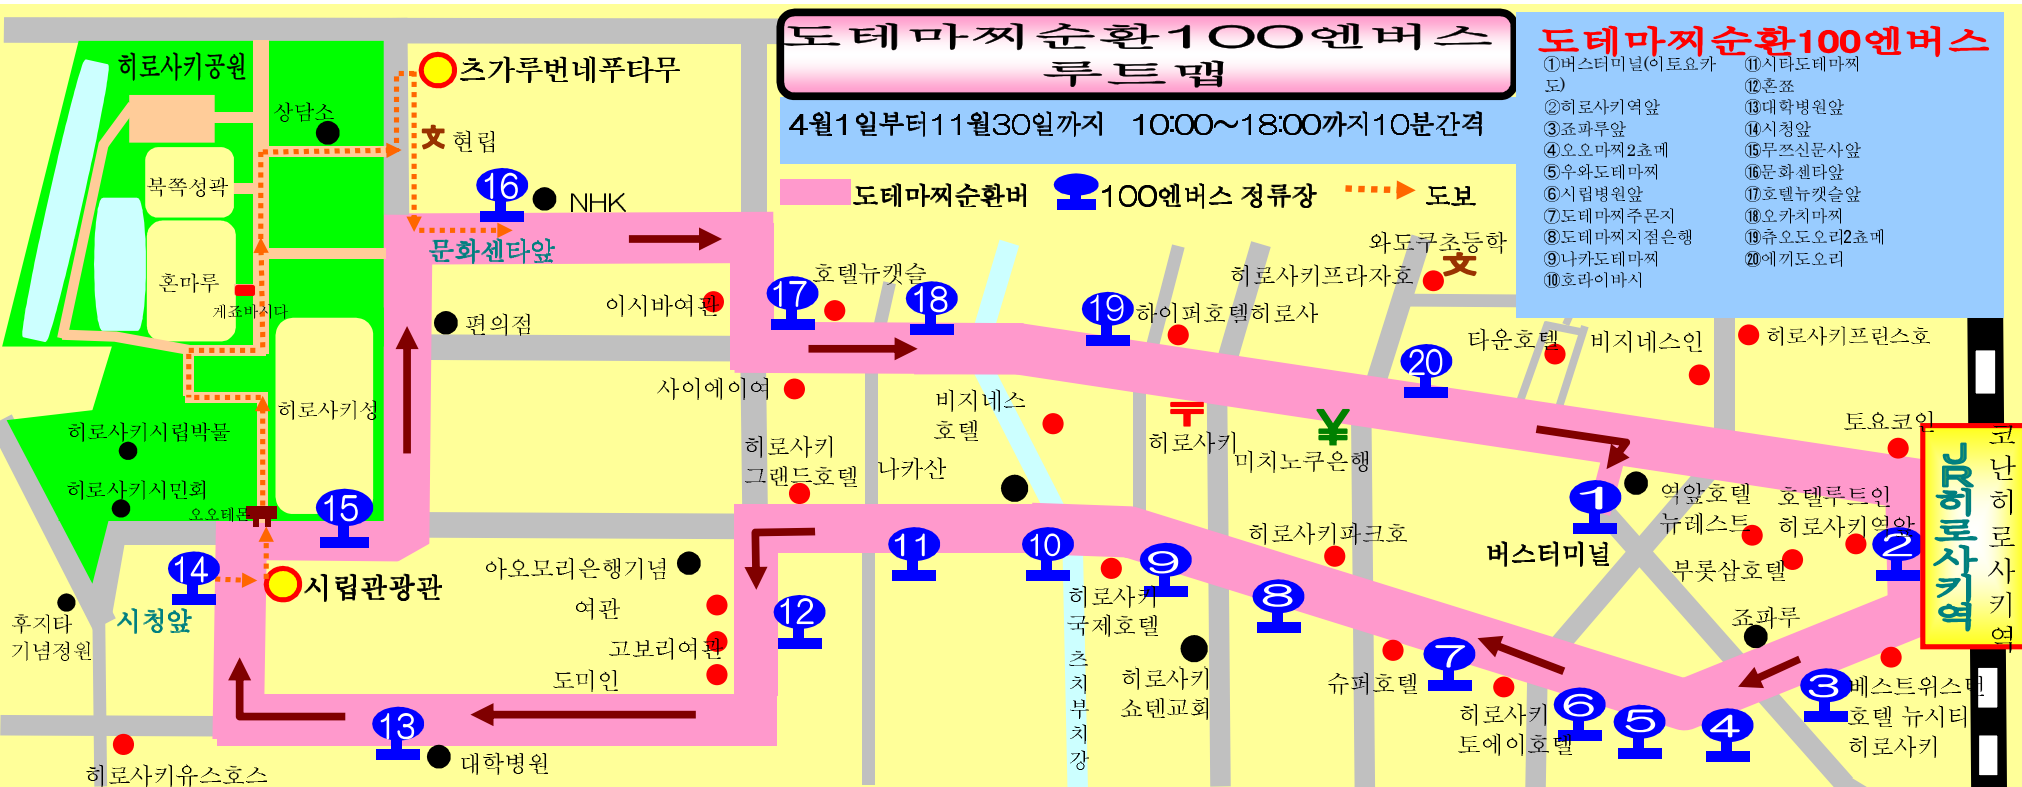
도테마찌순환100엔버스 루트맵

4월1일부터11월30일까지 10:00~18:00까지10분간격

도테마찌순환100엔버스
①버스터미널(이토요카도)
②히로사키역앞
③죠파루앞
④오오마찌2쵸메
⑤우와도테마찌
⑥시립병원앞
⑦도테마찌주몬지
⑧도테마찌지점은행
⑨나카도테마찌
⑩호라이바시
⑪시타도테마찌
⑫혼쬬
⑬대학병원앞
⑭시청앞
⑮무쯔신문사앞
⑯문화센타앞
⑰호텔뉴캣슬앞
⑱오카치마찌
⑲츄오도오리2쵸메
⑳에끼도오리

도테마찌순환버스 100엔버스 정류장 도보

히로사키공원
상담소
츠가루번네푸타무
현립
북쪽성곽
NHK
문화센타앞
혼마루
게조바시다
편의점
이시바여관
호텔뉴캣슬
와도쿠초등학
히로사키프라자호
하이퍼호텔히로사
타운호텔
비지네스인
히로사키프린스호
사이에이여
비지니스 호텔
히로사키성
히로사키시립박물
히로사키 그랜드호텔
나카산
히로사키
미치노쿠은행
토요코인
히로사키시민회
오오테몬
역앞호텔 뉴레스트
호텔루트인 히로사키역앞
히로사키파크호
버스터미널
아오모리은행기념
시립관광관
여관
부룻삼호텔
후지타 기념정원
시청앞
히로사키 국제호텔
고보리여관
죠파루
도미인
츠치부치강
히로사키 쇼텐교회
슈퍼호텔
히로사키 토에이호텔
베스트위스턴호텔 뉴시티히로사키
대학병원
히로사키유스호스
JR히로사키역
코난히로사키역
1 2 3 4 5 6 7 8 9 10 11 12 13 14 15 16 17 18 19 20